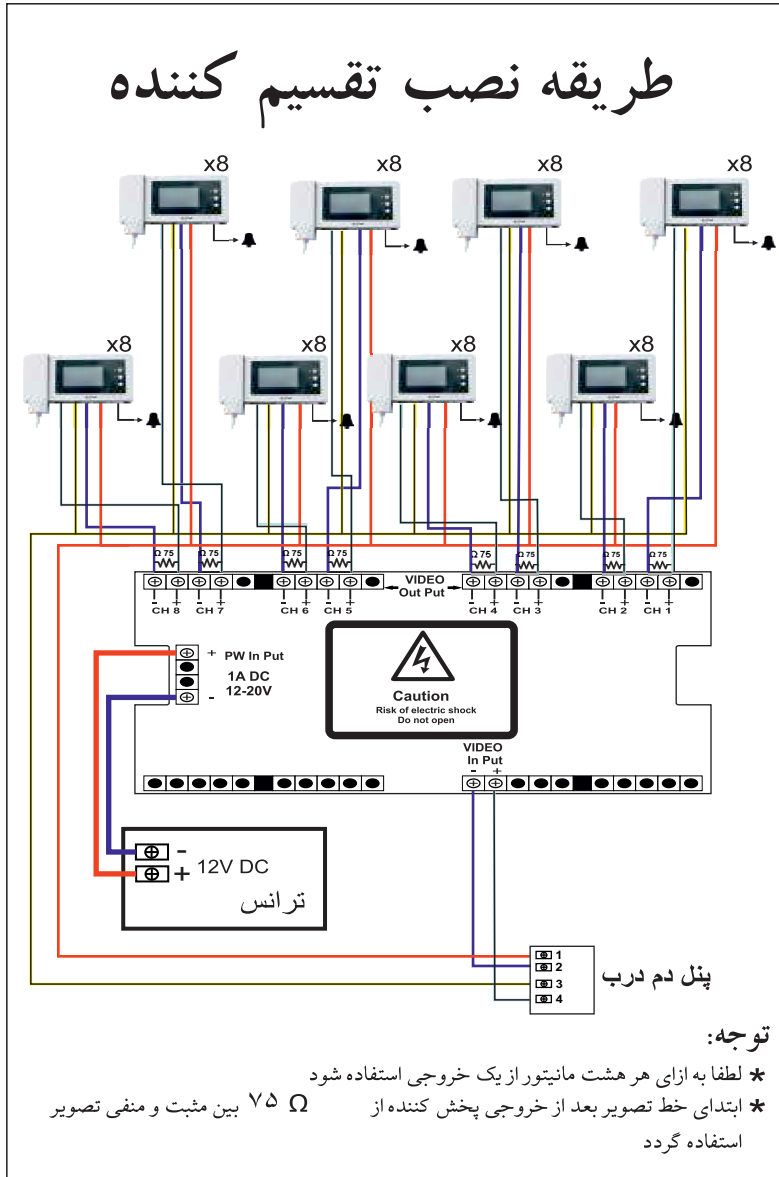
طریقه نصب تقسیم کننده

x8 x8 x8 x8

x8 x8 x8 x8

Ω 75 Ω 75 Ω 75 Ω 75 Ω 75 Ω 75 Ω 75 Ω 75

- + - + - + - + VIDEO Out Put - + - + - + - +
CH 8 CH 7 CH 6 CH 5 CH 4 CH 3 CH 2 CH 1

+ PW In Put
1A DC
12-20V
-

Caution
Risk of electric shock
Do not open

VIDEO
In Put
- +

-
+ 12V DC
ترانس

1
2
3
4
پنل دم درب

توجه:
* لطفا به ازای هر هشت مانیتور از یک خروجی استفاده شود
* ابتدای خط تصویر بعد از خروجی پخش کننده از $\Omega$ ۷۵ بین مثبت و منفی تصویر استفاده گردد